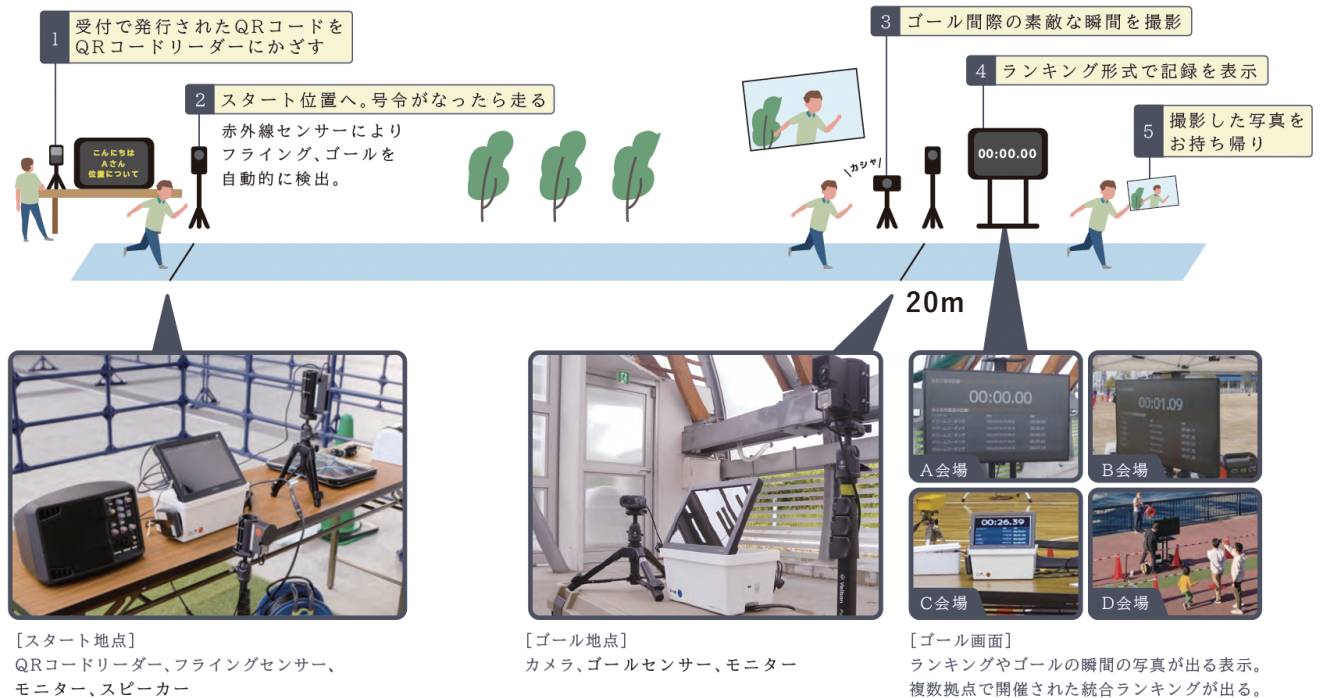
1 受付で発行されたQRコードをQRコードリーダーにかざす

こんにちは
Aさん
位置について

2 スタート位置へ。号令がなったら走る

赤外線センサーにより
フライング、ゴールを
自動的に検出。

3 ゴール間際の素敵な瞬間を撮影

4 ランキング形式で記録を表示

カシャ

00:00.00

5 撮影した写真をお持ち帰り

20m

00:00.00

A会場

00:01.09

B会場

00:26.39

C会場

D会場

［スタート地点］
QRコードリーダー、フライングセンサー、モニター、スピーカー

［ゴール地点］
カメラ、ゴールセンサー、モニター

［ゴール画面］
ランキングやゴールの瞬間の写真が出る表示。
複数拠点で開催された統合ランキングが出る。